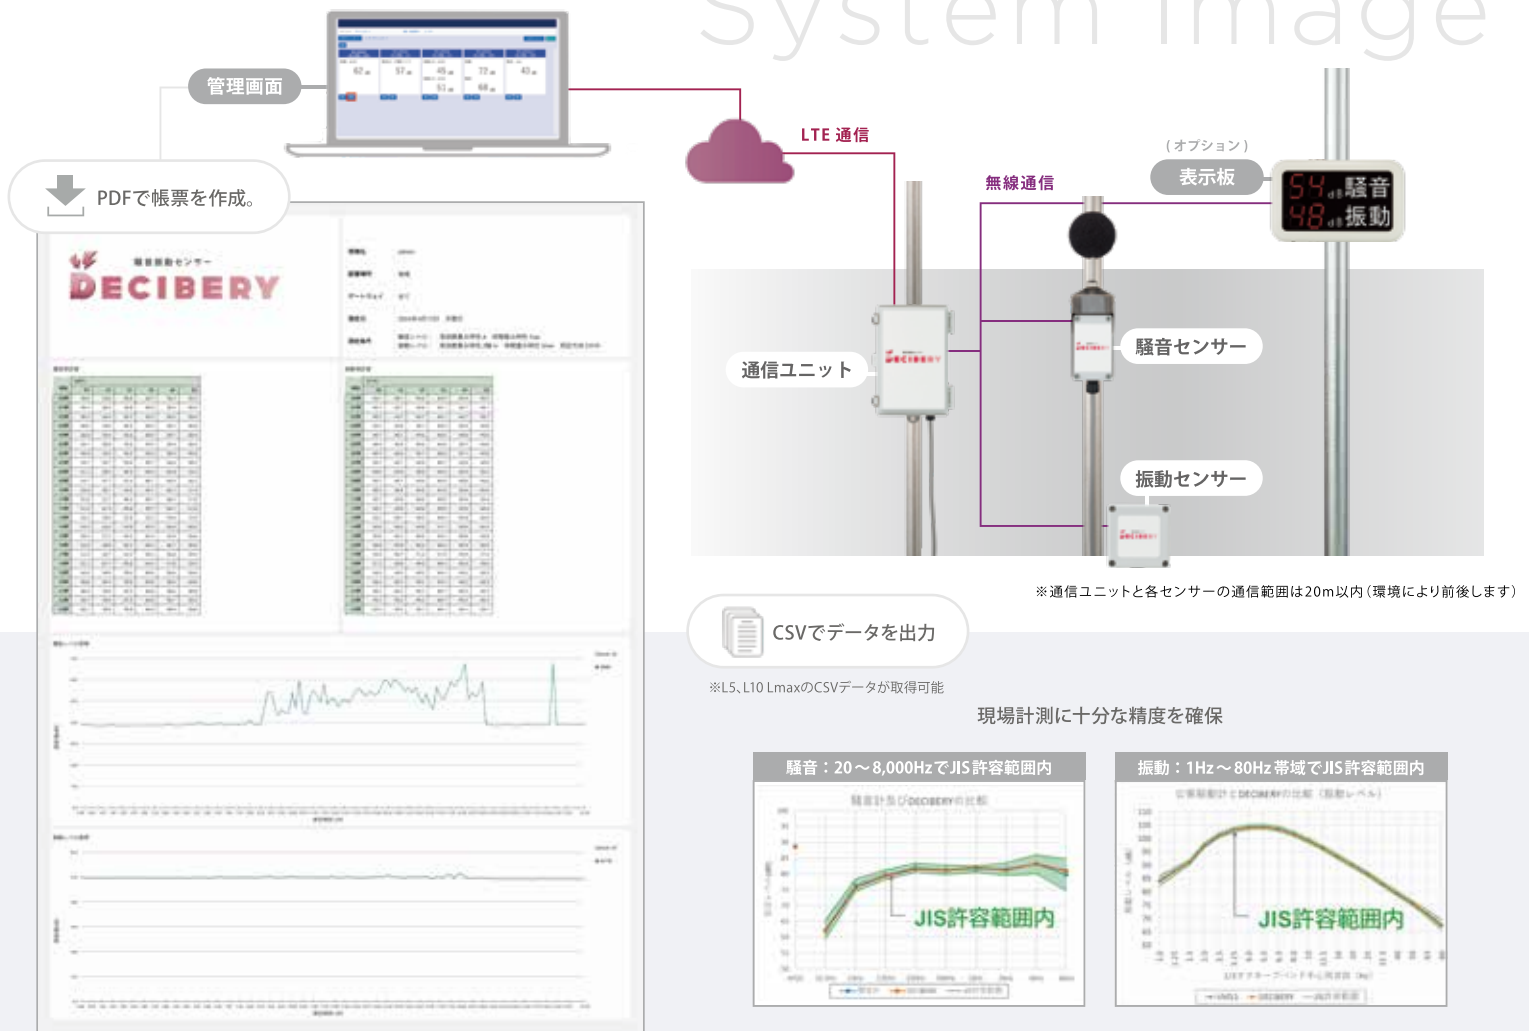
System image

管理画面

PDFで帳票を作成。

騒音振動センサー
DECIBERY

LTE 通信

無線通信

（オプション）
表示板

54 dB 騒音
48 dB 振動

通信ユニット

騒音センサー

振動センサー

※通信ユニットと各センサーの通信範囲は20m以内（環境により前後します）

CSVでデータを出力

※L5、L10 LmaxのCSVデータが取得可能

現場計測に十分な精度を確保

騒音：20～8,000HzでJIS許容範囲内

騒音計及びDECIBERYの比較

JIS許容範囲内

振動：1Hz～80Hz帯域でJIS許容範囲内

JIS許容範囲内